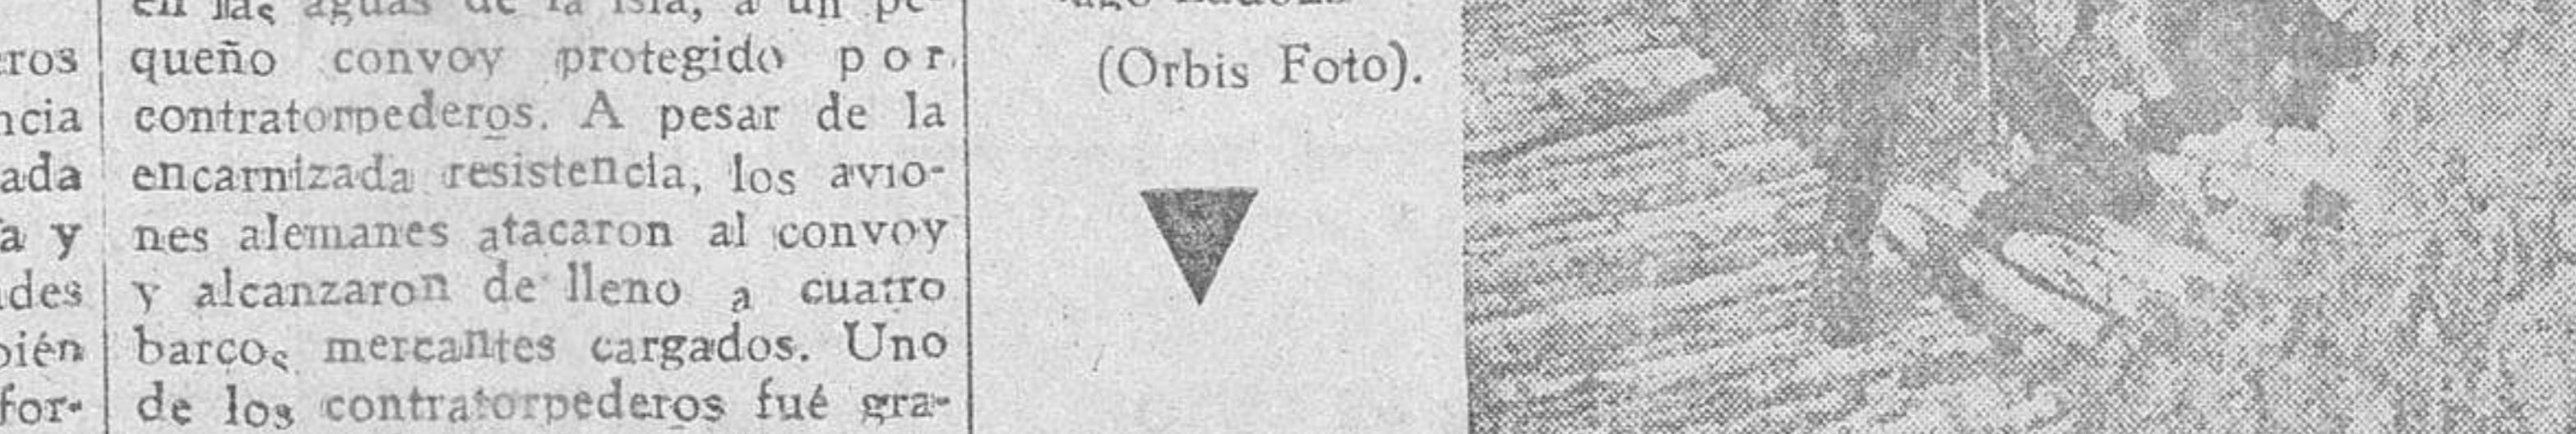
eros
ncia
ada
a y
ndes
bién
for-

en las aguas de la isla, a un pequeño convoy protegido por contratorpederos. A pesar de la encarnizada resistencia, los aviones alemanes atacaron al convoy y alcanzaron de lleno a cuatro barcos mercantes cargados. Uno de los contratorpederos fué gra-

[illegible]

(Orbis Foto).